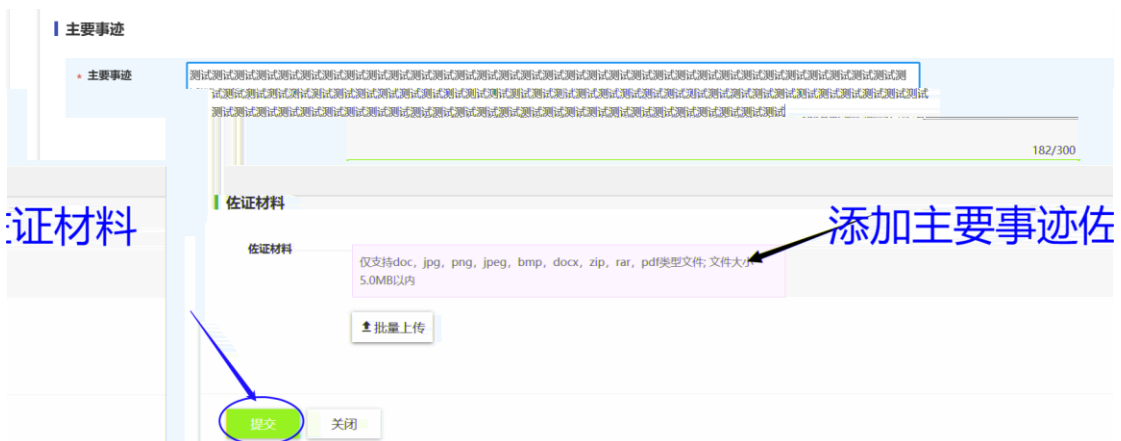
主要事迹

* 主要事迹 测试测试测试测试测试测试测试测试测试测试测试测试测试测试测试测试测试测试测试测试测试测试测试测试测试测试测试测试测试测试测试测试测试测试测试测试测试测试测试测试测试测试测试测试测试测试测试测试测试测试测试测试测试测试测试测试测试测试测试测试测试测试测试测试测试测试测试测试测试测试测试测试测试测试测试测试测试测试测试测试测试测试测试测试测试测试测试测试测试

182/300

证材料

佐证材料

添加主要事迹佐

佐证材料

仅支持doc，jpg，png，jpeg，bmp，docx，zip，rar，pdf类型文件; 文件大小5.0MB以内

批量上传

提交 关闭